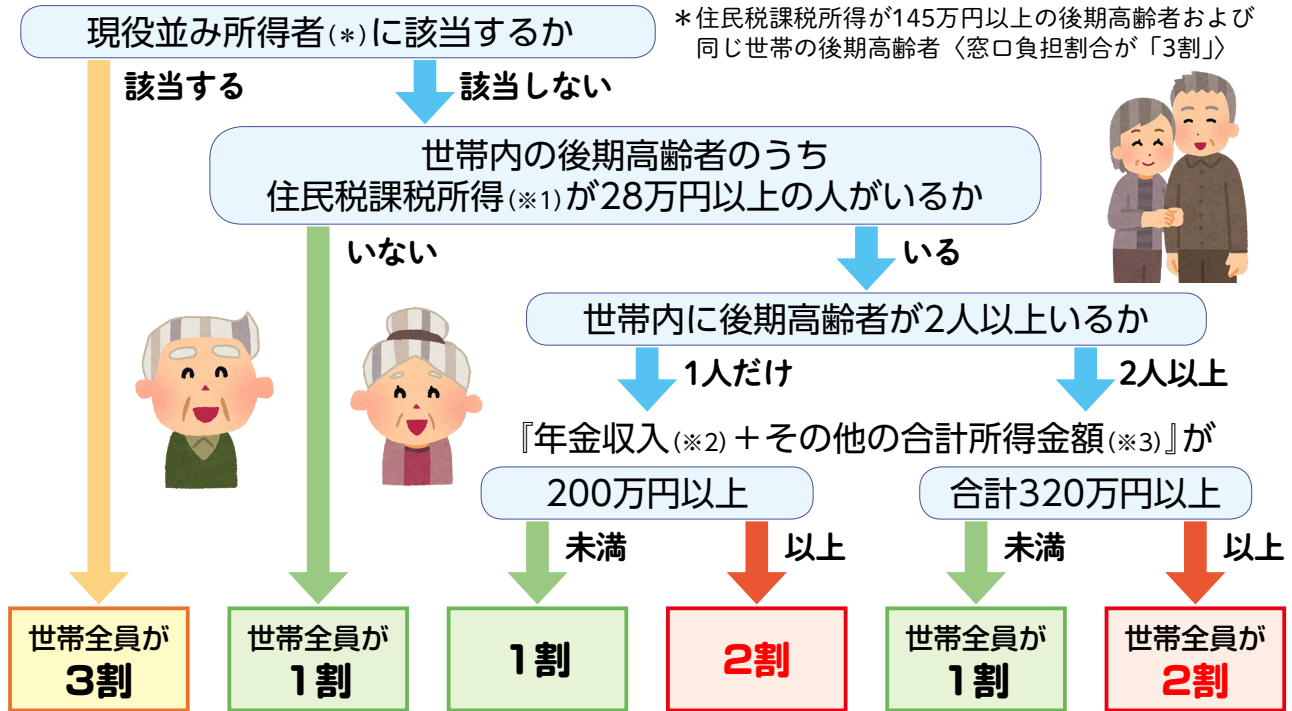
現役並み所得者(＊)に該当するか

＊住民税課税所得が145万円以上の後期高齢者および同じ世帯の後期高齢者〈窓口負担割合が「3割」〉

該当する

該当しない

世帯内の後期高齢者のうち
住民税課税所得(※1)が28万円以上の人がいるか

いない

いる

世帯内に後期高齢者が2人以上いるか

1人だけ

2人以上

『年金収入(※2)＋その他の合計所得金額(※3)』が

200万円以上

合計320万円以上

未満

以上

未満

以上

世帯全員が
3割

世帯全員が
1割

1割

2割

世帯全員が
1割

世帯全員が
2割